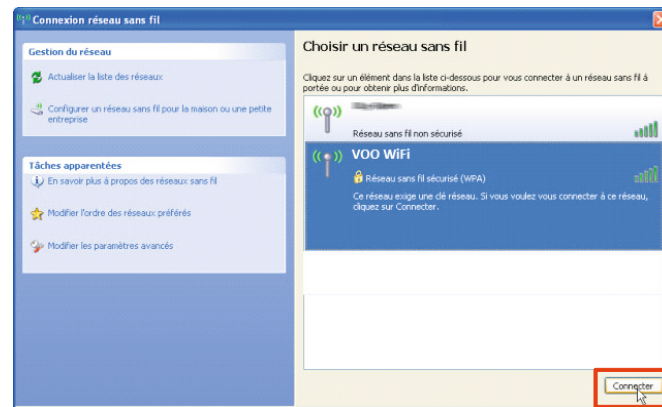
Connexion réseau sans fil

Gestion du réseau

Actualiser la liste des réseaux

Configurer un réseau sans fil pour la maison ou une petite entreprise

Tâches apparentées

En savoir plus à propos des réseaux sans fil

Modifier l'ordre des réseaux préférés

Modifier les paramètres avancés

Choisir un réseau sans fil

Cliquez sur un élément dans la liste ci-dessous pour vous connecter à un réseau sans fil à portée ou pour obtenir plus d'informations.

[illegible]

Réseau sans fil non sécurisé

VOO WiFi

Réseau sans fil sécurisé (WPA)

Ce réseau exige une clé réseau. Si vous voulez vous connecter à ce réseau, cliquez sur Connecter.

Connecter